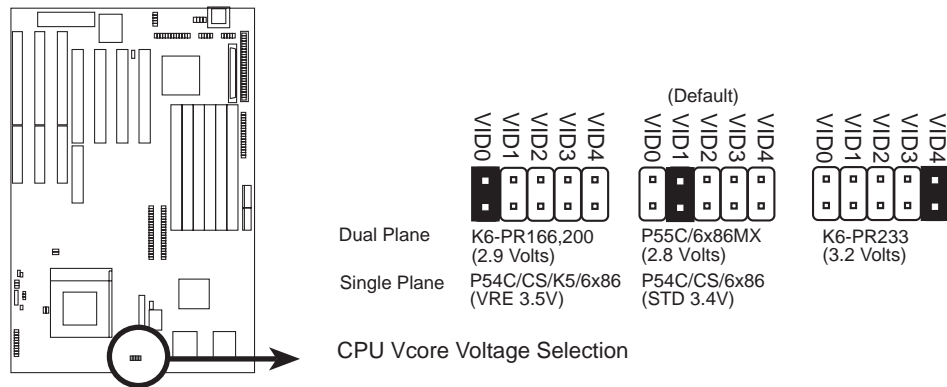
(Default)

VID0 VID1 VID2 VID3 VID4

VID0 VID1 VID2 VID3 VID4

VID0 VID1 VID2 VID3 VID4

Dual Plane
K6-PR166,200 (2.9 Volts)
P55C/6x86MX (2.8 Volts)
K6-PR233 (3.2 Volts)

Single Plane
P54C/CS/K5/6x86 (VRE 3.5V)
P54C/CS/6x86 (STD 3.4V)

CPU Vcore Voltage Selection